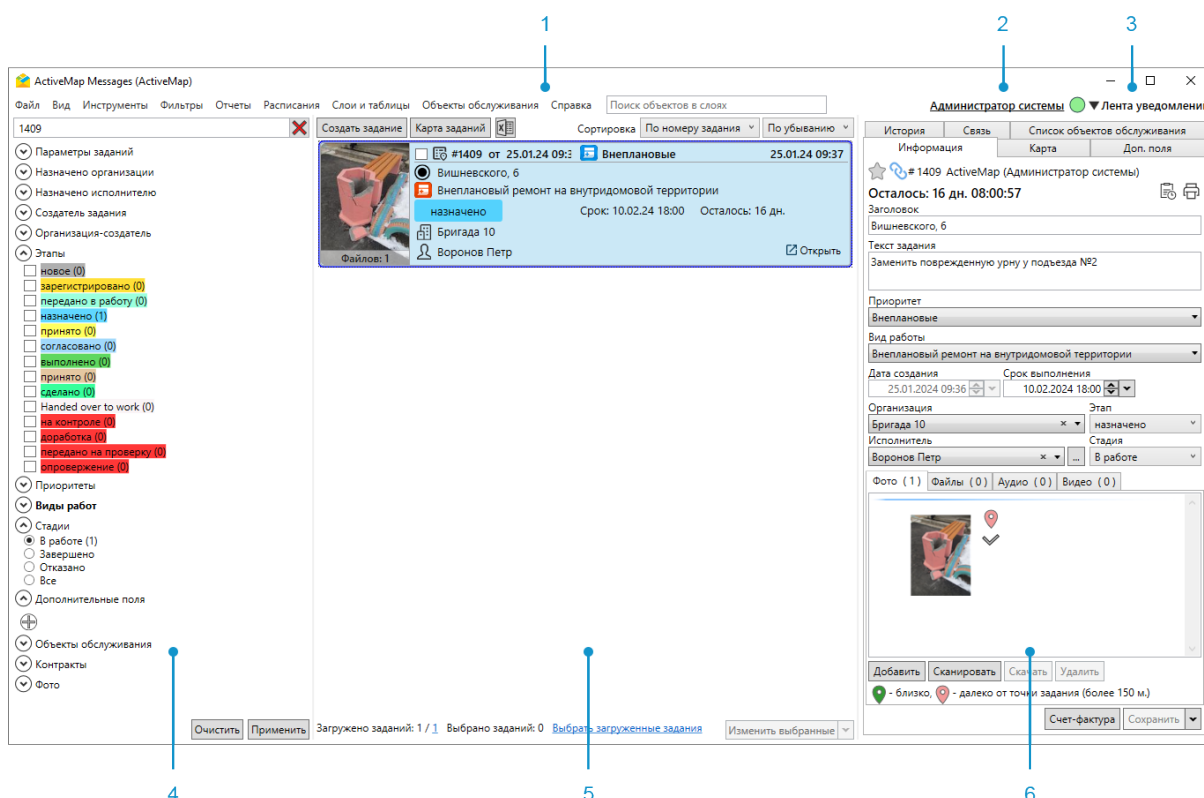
1
2
3

ActiveMap Messages (ActiveMap)

Файл Вид Инструменты Фильтры Отчеты Расписания Слои и таблицы Объекты обслуживания Справка Поиск объектов в слоях

Администратор системы Лента уведомлени

1409

Параметры заданий
Назначено организации
Назначено исполнителю
Создатель задания
Организация-создатель
Этапы
новое (0)
зарегистрировано (0)
передано в работу (0)
назначено (1)
принято (0)
согласовано (0)
выполнено (0)
принято (0)
сделано (0)
Handed over to work (0)
на контроле (0)
доработка (0)
передано на проверку (0)
опровержение (0)
Приоритеты
Виды работ
Стадии
В работе (1)
Завершено
Отказано
Все
Дополнительные поля
Объекты обслуживания
Контракты
Фото

Очистить Применить

Создать задание Карта заданий Сортировка По номеру задания По убыванию

#1409 от 25.01.24 09:3 Внеплановые 25.01.24 09:37
Вишневского, 6
Внеплановый ремонт на внутридомовой территории
назначено Срок: 10.02.24 18:00 Осталось: 16 дн.
Бригада 10
Воронов Петр
Файлов: 1 Открыть

Загружено заданий: 1 / 1 Выбрано заданий: 0 Выбрать загруженные задания Изменить выбранные

История Связь Список объектов обслуживания
Информация Карта Доп. поля

# 1409 ActiveMap (Администратор системы)
Осталось: 16 дн. 08:00:57
Заголовок
Вишневского, 6
Текст задания
Заменить поврежденную урну у подъезда №2
Приоритет
Внеплановые
Вид работы
Внеплановый ремонт на внутридомовой территории
Дата создания 25.01.2024 09:36
Срок выполнения 10.02.2024 18:00
Организация Бригада 10
Этап назначено
Исполнитель Воронов Петр
Стадия В работе
Фото (1) Файлы (0) Аудио (0) Видео (0)
Добавить Сканировать Скачать Удалить
- близко, - далеко от точки задания (более 150 м.)
Счет-фактура Сохранить

4
5
6